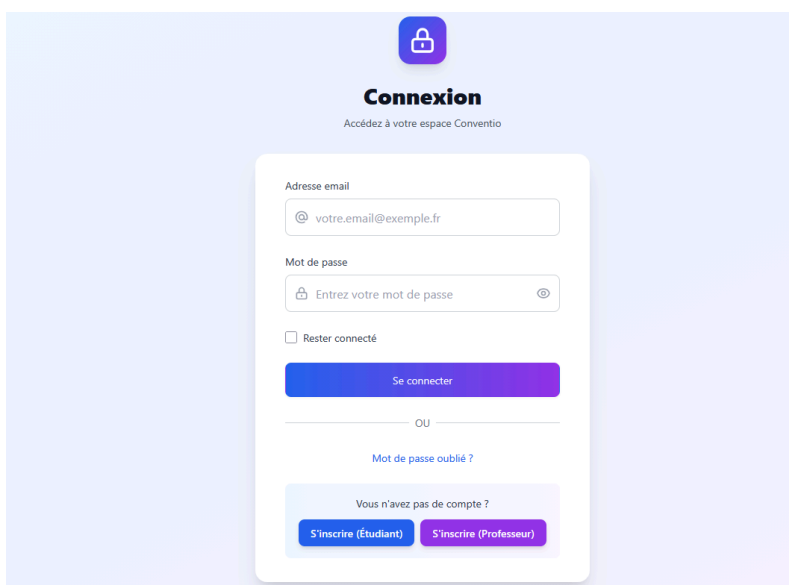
Connexion

Accédez à votre espace Conventio

Adresse email

votre.email@exemple.fr

Mot de passe

Entrez votre mot de passe

Rester connecté

Se connecter

OU

Mot de passe oublié ?

Vous n'avez pas de compte ?

S'inscrire (Étudiant) S'inscrire (Professeur)